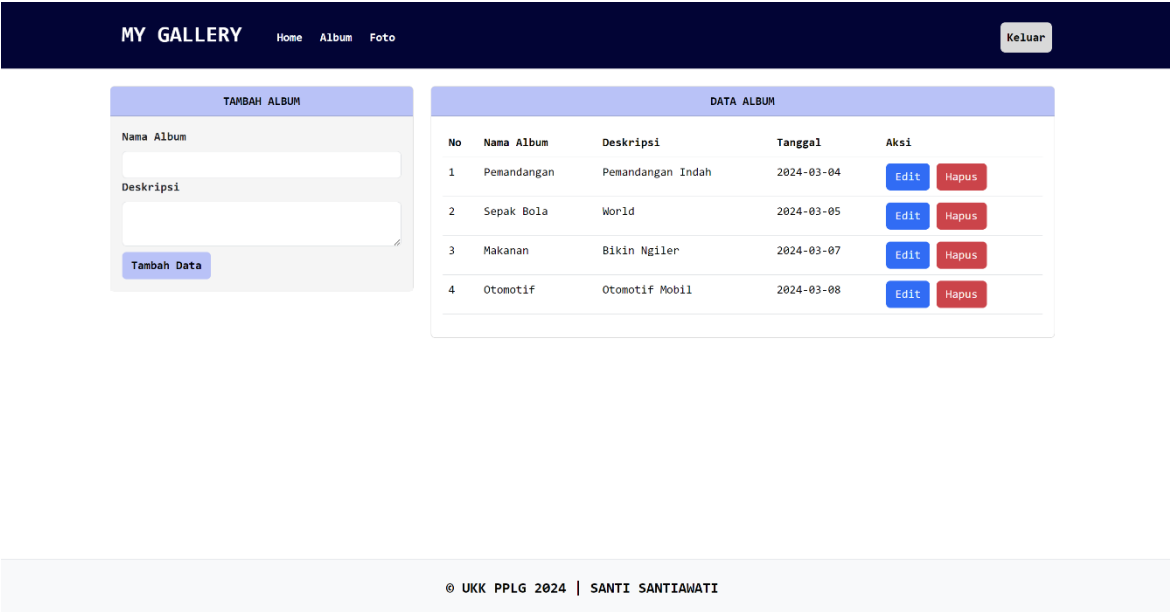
MY GALLERY Home Album Foto Keluar

TAMBAH ALBUM

Nama Album

Deskripsi

Tambah Data

DATA ALBUM

| No | Nama Album | Deskripsi | Tanggal | Aksi |
|---|---|---|---|---|
| 1 | Pemandangan | Pemandangan Indah | 2024-03-04 | Edit Hapus |
| 2 | Sepak Bola | World | 2024-03-05 | Edit Hapus |
| 3 | Makanan | Bikin Ngiler | 2024-03-07 | Edit Hapus |
| 4 | Otomotif | Otomotif Mobil | 2024-03-08 | Edit Hapus |

© UKK PPLG 2024 | SANTI SANTIAWATI